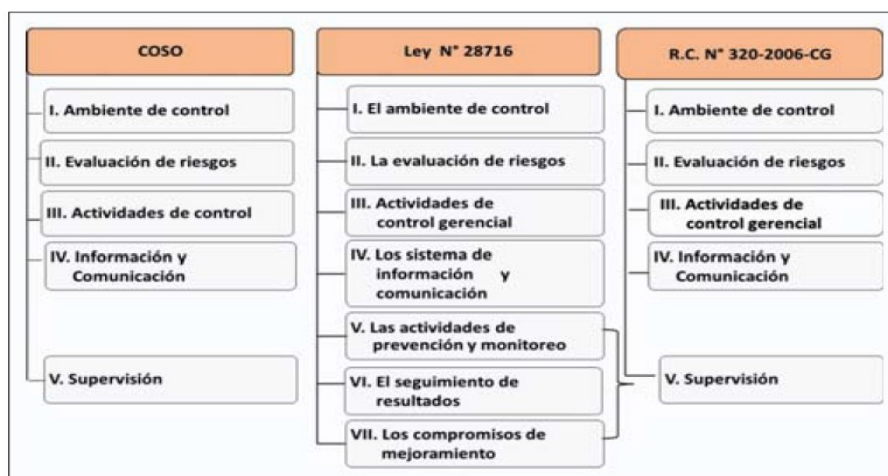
COSO

I. Ambiente de control

II. Evaluación de riesgos

III. Actividades de control

IV. Información y Comunicación

V. Supervisión

Ley N° 28716

I. El ambiente de control

II. La evaluación de riesgos

III. Actividades de control gerencial

IV. Los sistema de información y comunicación

V. Las actividades de prevención y monitoreo

VI. El seguimiento de resultados

VII. Los compromisos de mejoramiento

R.C. N° 320-2006-CG

I. Ambiente de control

II. Evaluación de riesgos

III. Actividades de control gerencial

IV. Información y Comunicación

V. Supervisión